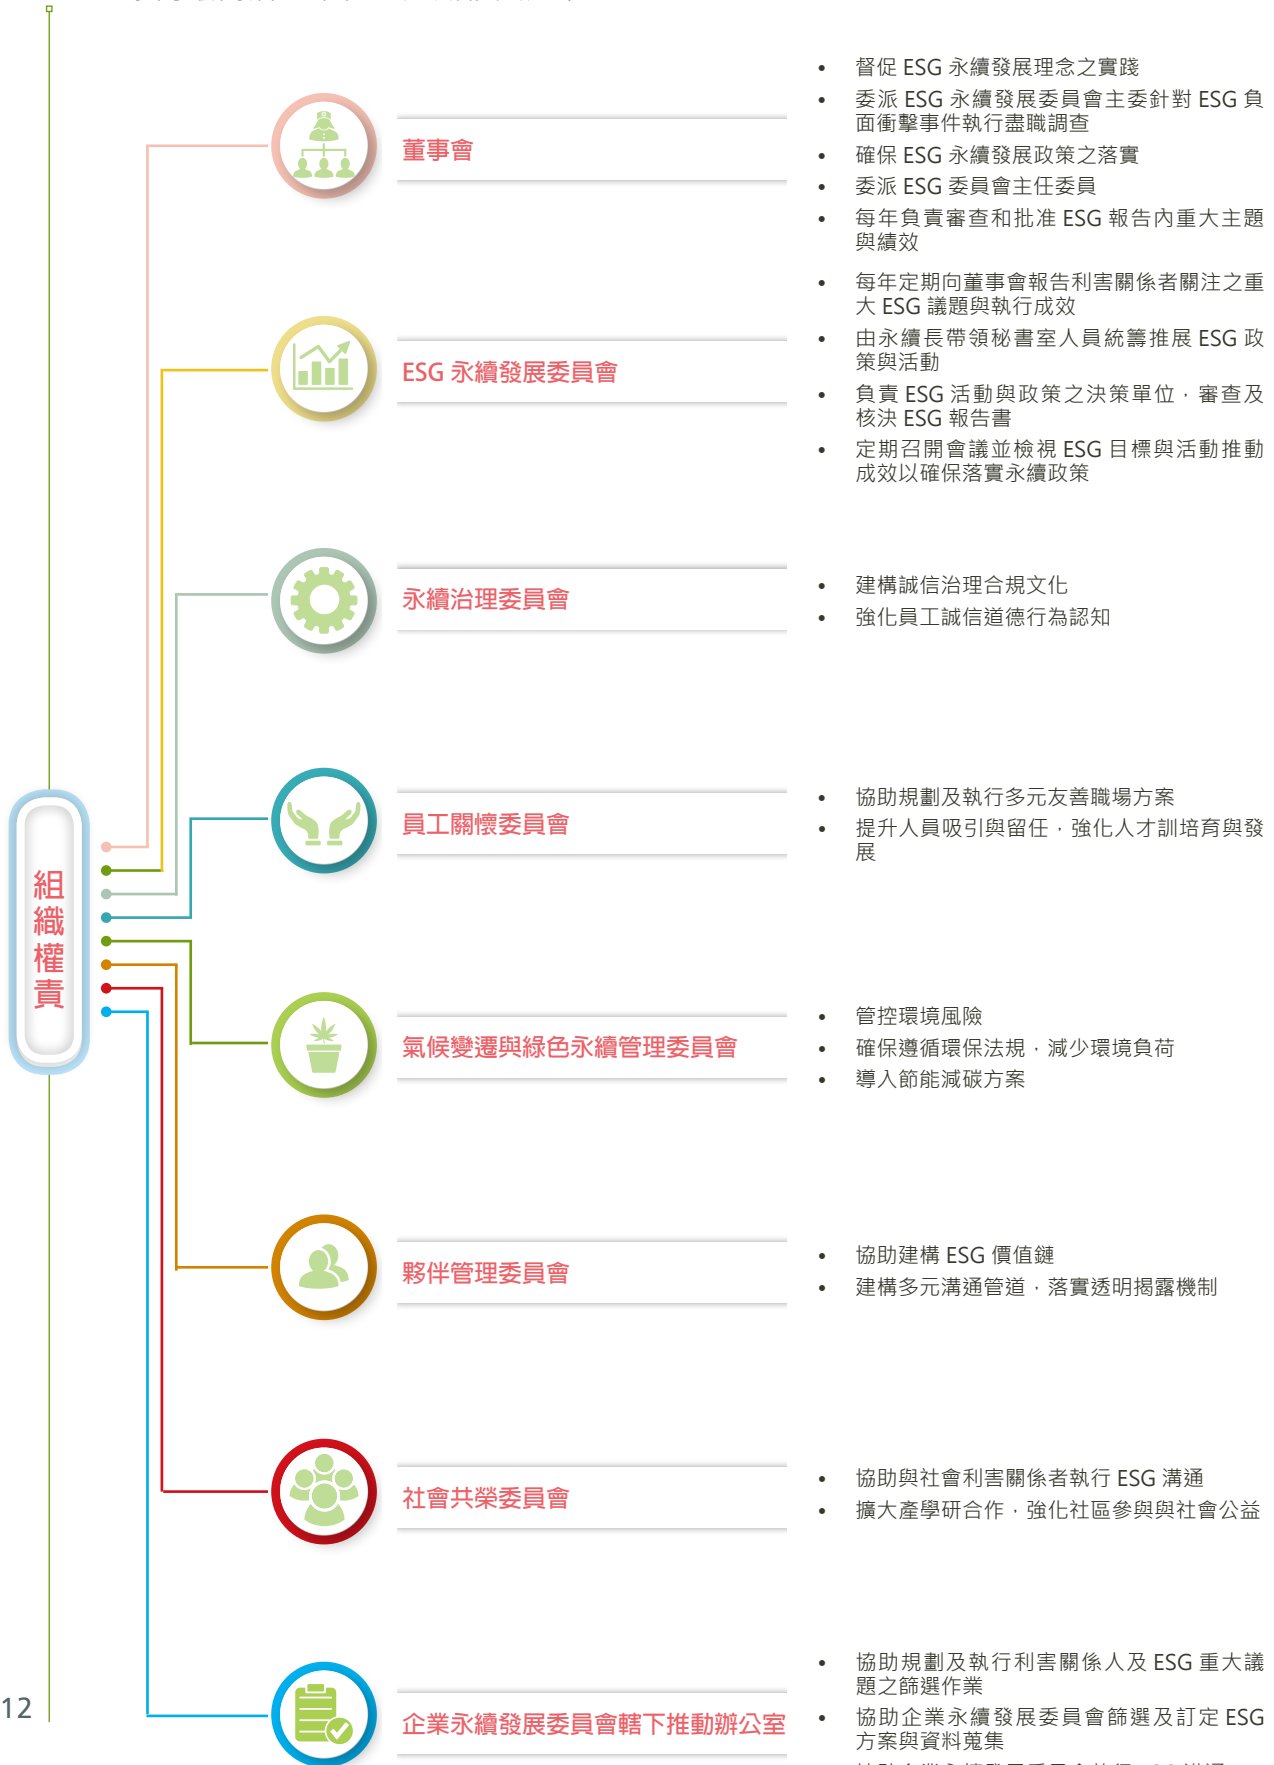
組織權責

董事會

- 督促 ESG 永續發展理念之實踐
- 委派 ESG 永續發展委員會主委針對 ESG 負面衝擊事件執行盡職調查
- 確保 ESG 永續發展政策之落實
- 委派 ESG 委員會主任委員
- 每年負責審查和批准 ESG 報告內重大主題與績效

ESG 永續發展委員會

- 每年定期向董事會報告利害關係者關注之重大 ESG 議題與執行成效
- 由永續長帶領秘書室人員統籌推展 ESG 政策與活動
- 負責 ESG 活動與政策之決策單位，審查及核決 ESG 報告書
- 定期召開會議並檢視 ESG 目標與活動推動成效以確保落實永續政策

永續治理委員會

- 建構誠信治理合規文化
- 強化員工誠信道德行為認知

員工關懷委員會

- 協助規劃及執行多元友善職場方案
- 提升人員吸引與留任，強化人才訓培育與發展

氣候變遷與綠色永續管理委員會

- 管控環境風險
- 確保遵循環保法規，減少環境負荷
- 導入節能減碳方案

夥伴管理委員會

- 協助建構 ESG 價值鏈
- 建構多元溝通管道，落實透明揭露機制

社會共榮委員會

- 協助與社會利害關係者執行 ESG 溝通
- 擴大產學研合作，強化社區參與與社會公益

企業永續發展委員會轄下推動辦公室

- 協助規劃及執行利害關係人及 ESG 重大議題之篩選作業
- 協助企業永續發展委員會篩選及訂定 ESG 方案與資料蒐集
- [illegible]

12